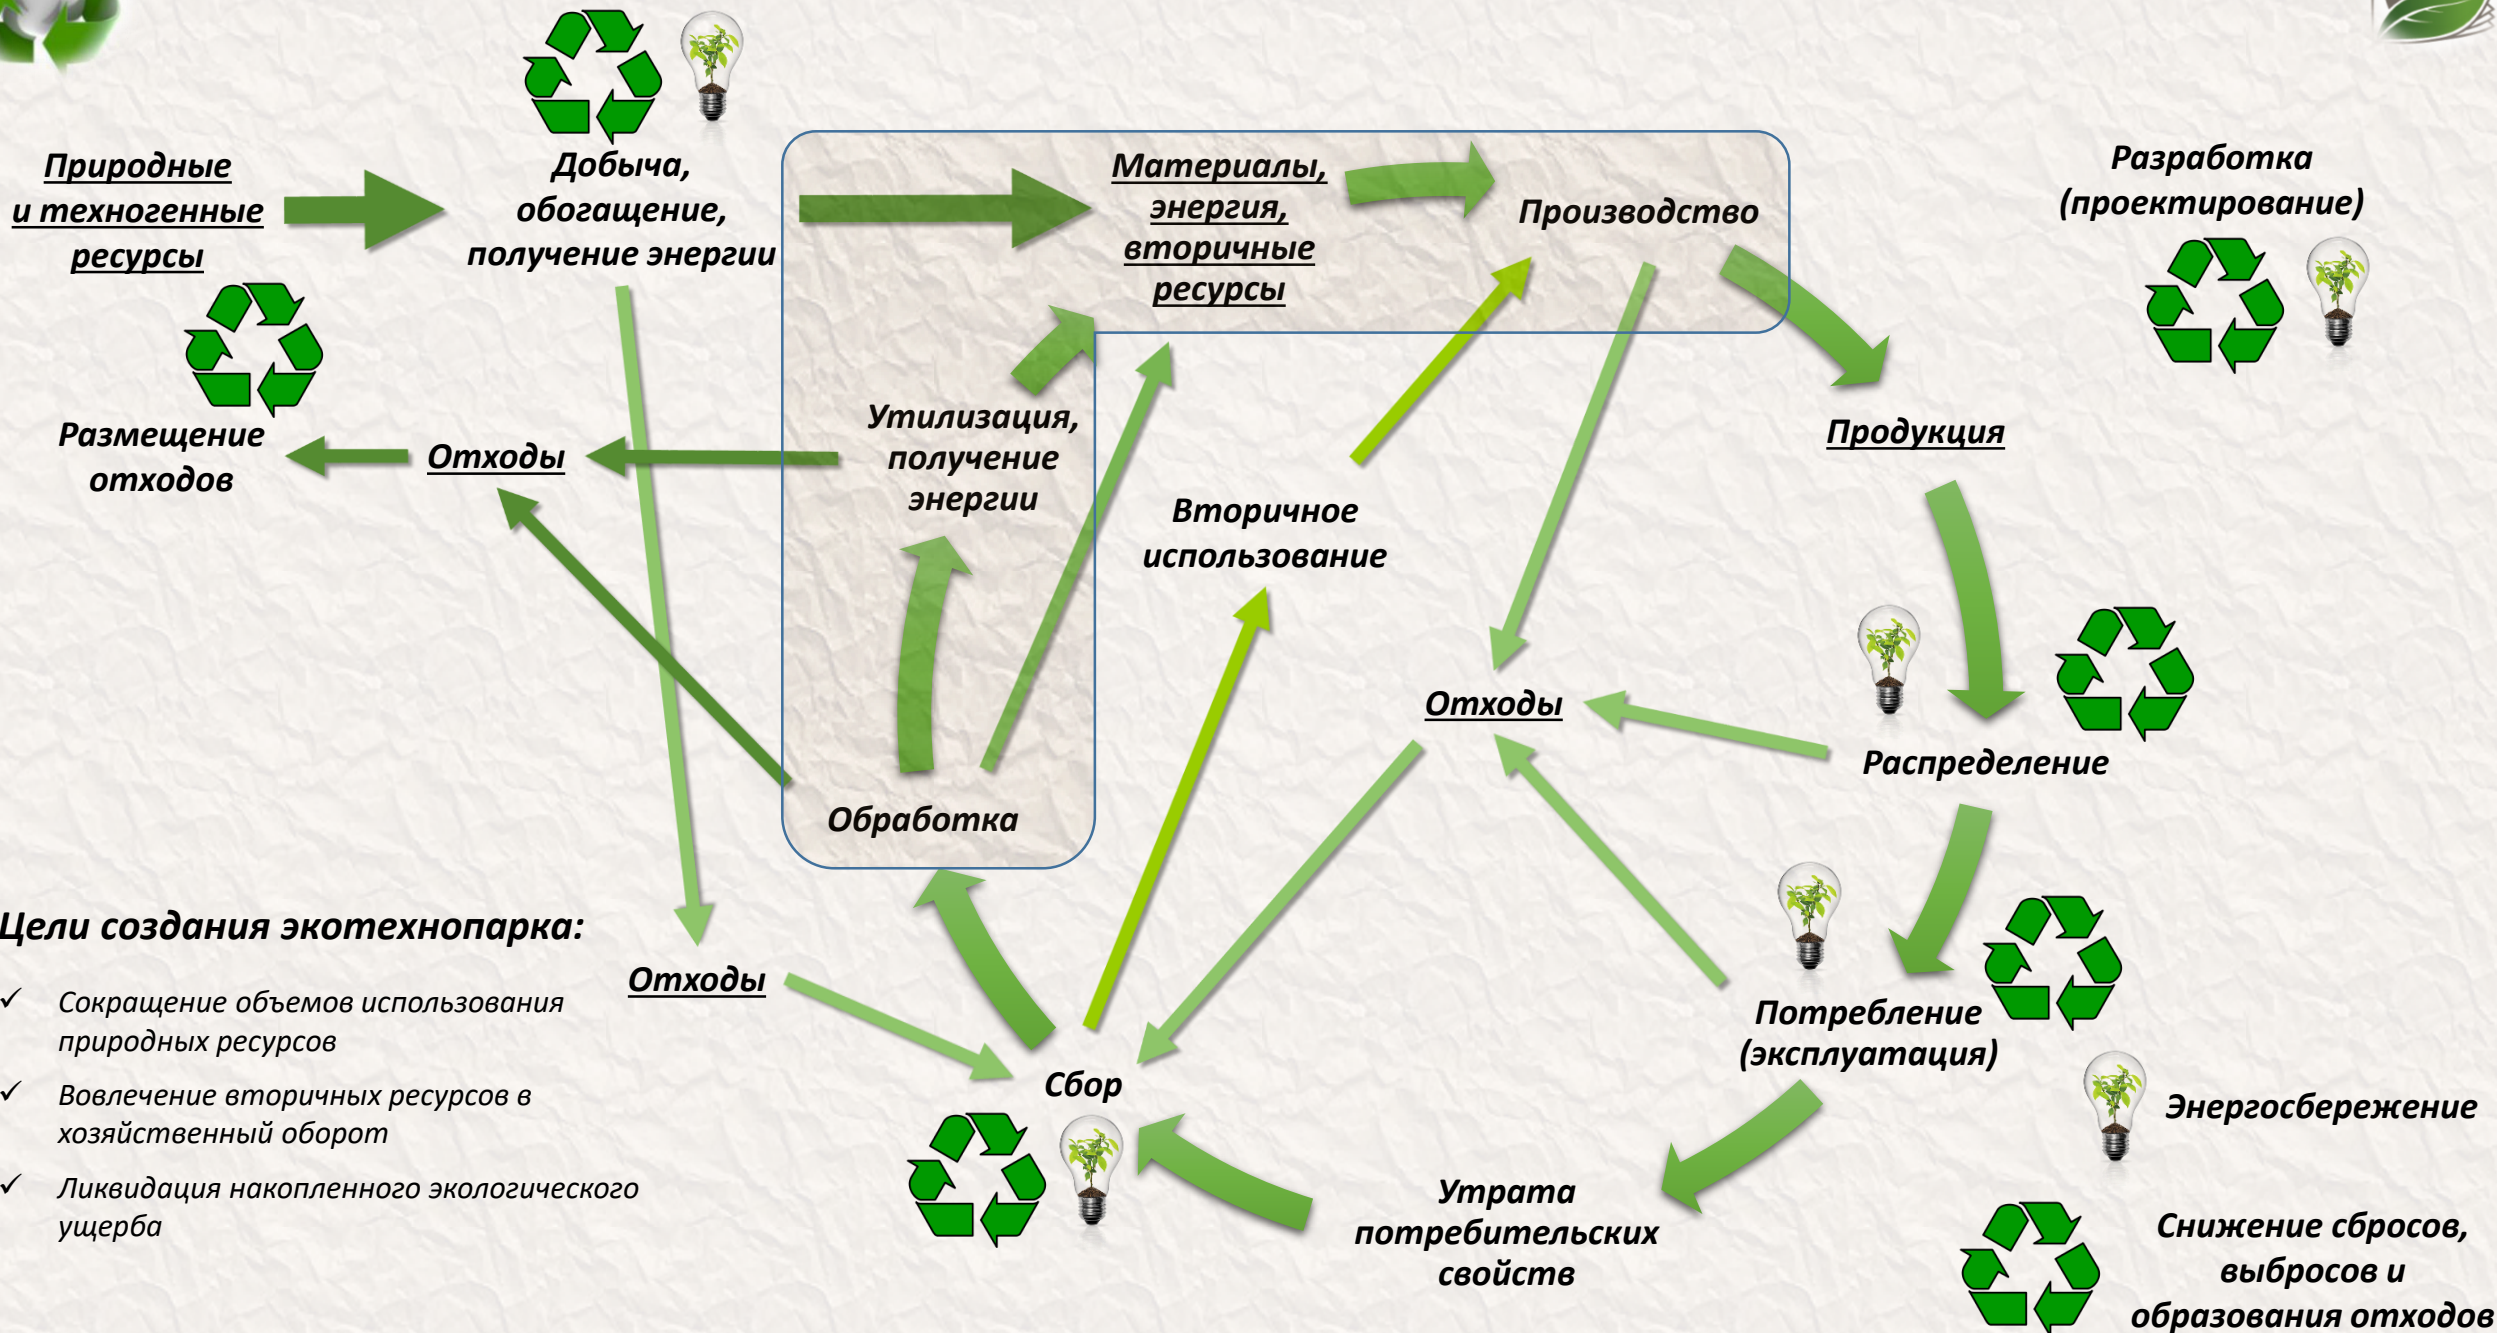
Природные и техногенные ресурсы

Добыча, обогащение, получение энергии

Материалы, энергия, вторичные ресурсы

Производство

Разработка (проектирование)

Размещение отходов

Отходы

Утилизация, получение энергии

Вторичное использование

Продукция

Отходы

Распределение

Обработка

Цели создания экотехнопарка:

✓ Сокращение объемов использования природных ресурсов

✓ Вовлечение вторичных ресурсов в хозяйственный оборот

✓ Ликвидация накопленного экологического ущерба

Отходы

Сбор

Потребление (эксплуатация)

Энергосбережение

Утрата потребительских свойств

Снижение сбросов, выбросов и образования отходов